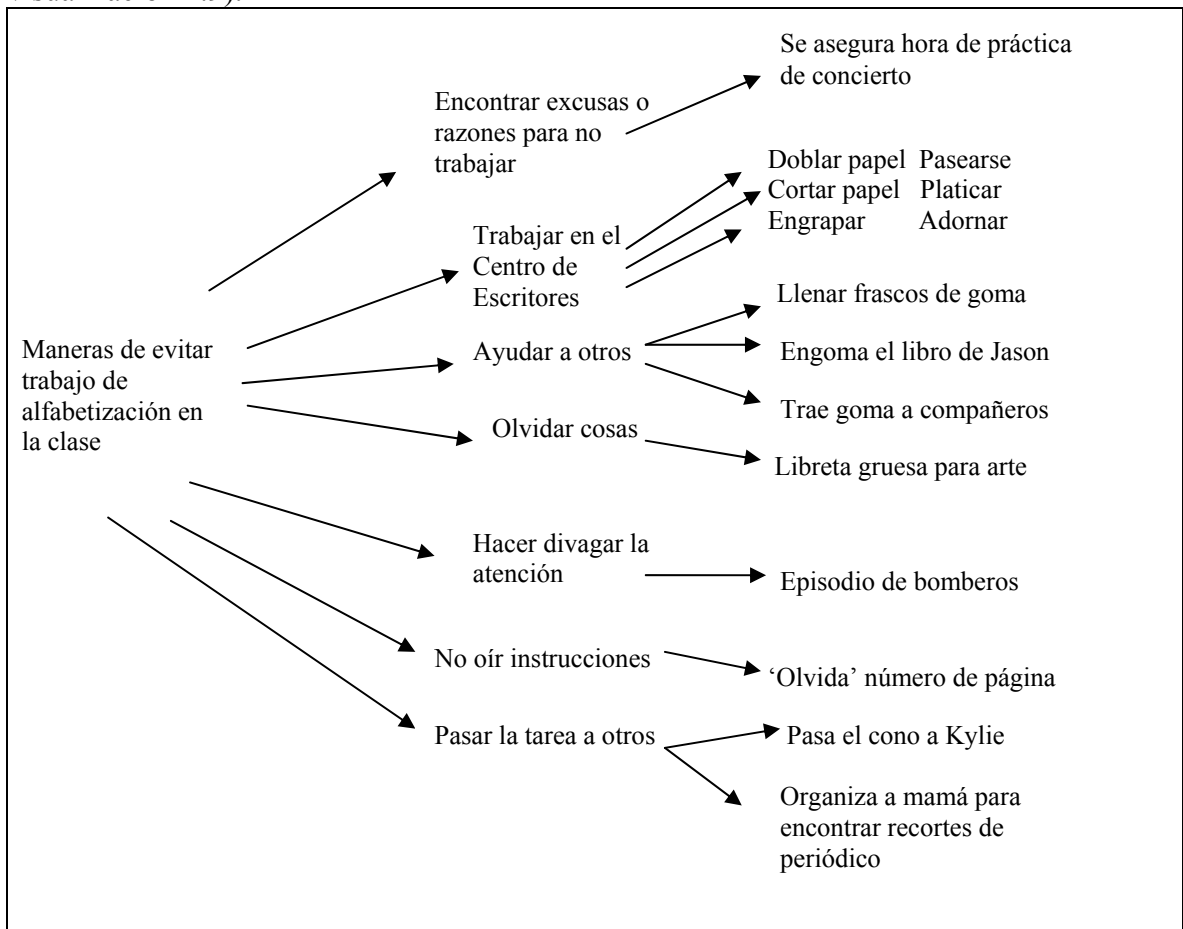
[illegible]

Maneras de evitar trabajo de alfabetización en la clase

Encontrar excusas o razones para no trabajar

Se asegura hora de práctica de concierto

Trabajar en el Centro de Escritores

Doblar papel Pasearse
Cortar papel Platicar
Engrapar Adornar

Ayudar a otros

Llenar frascos de goma

Engoma el libro de Jason

Trae goma a compañeros

Olvidar cosas

Libreta gruesa para arte

Hacer divagar la atención

Episodio de bomberos

No oír instrucciones

'Olvida' número de página

Pasar la tarea a otros

Pasa el cono a Kylie

Organiza a mamá para encontrar recortes de periódico